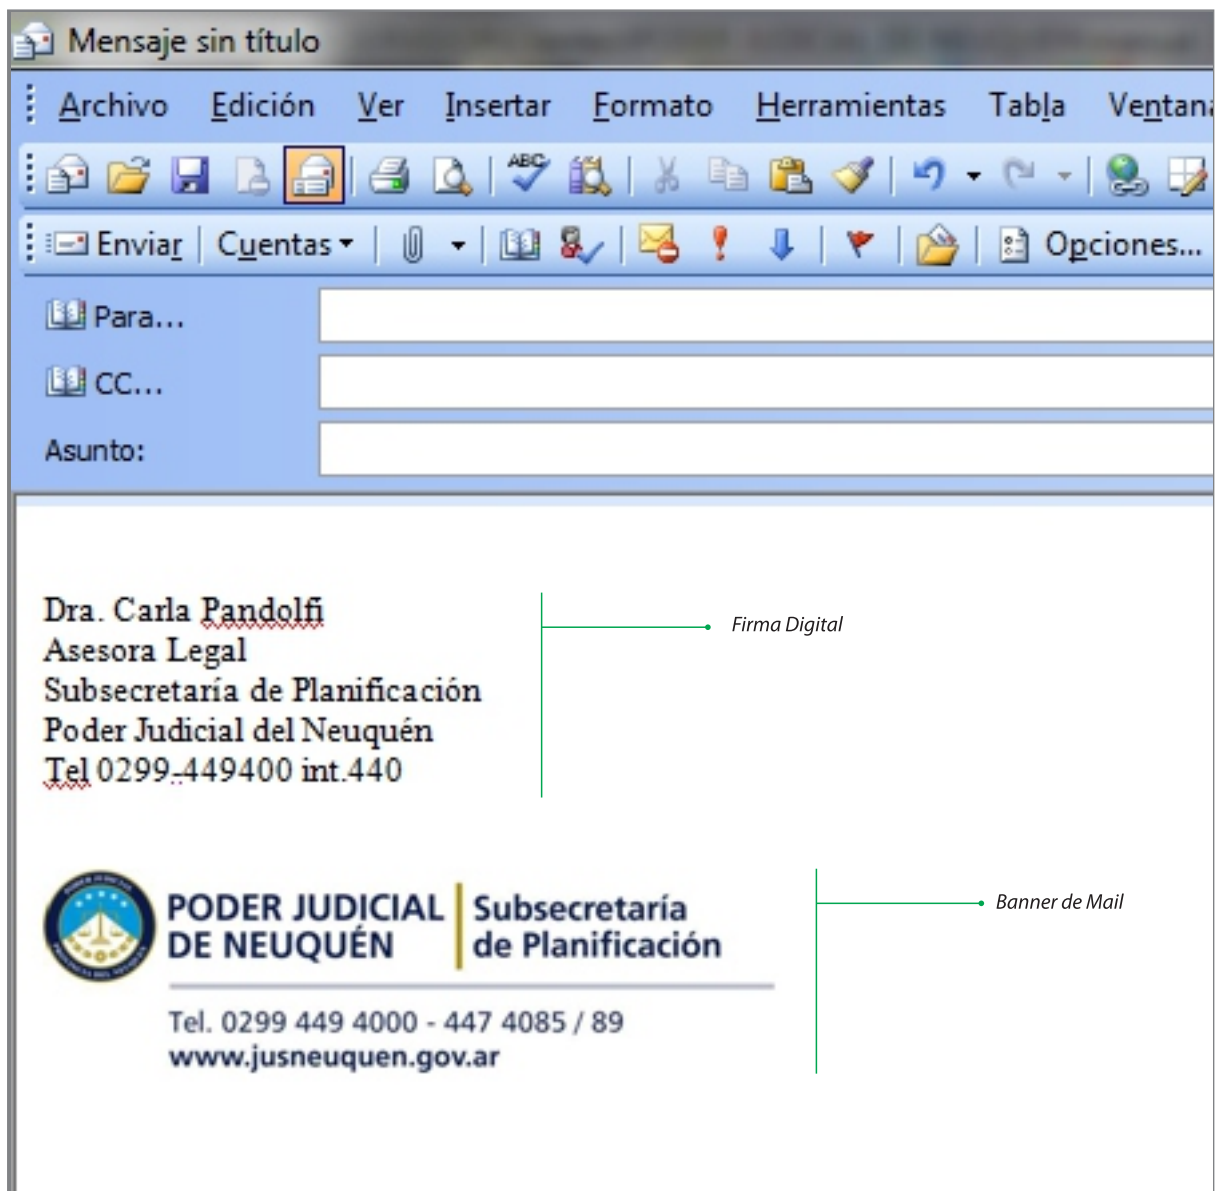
Mensaje sin título

Archivo Edición Ver Insertar Formato Herramientas Tabla Ventana

Enviar Cuentas Opciones...

Para...

CC...

Asunto:

Dra. Carla Pandolfi
Asesora Legal
Subsecretaría de Planificación
Poder Judicial del Neuquén
Tel 0299-449400 int.440

Firma Digital

PODER JUDICIAL DE NEUQUÉN | Subsecretaría de Planificación

Tel. 0299 449 4000 - 447 4085 / 89
www.jusneuquen.gov.ar

Banner de Mail